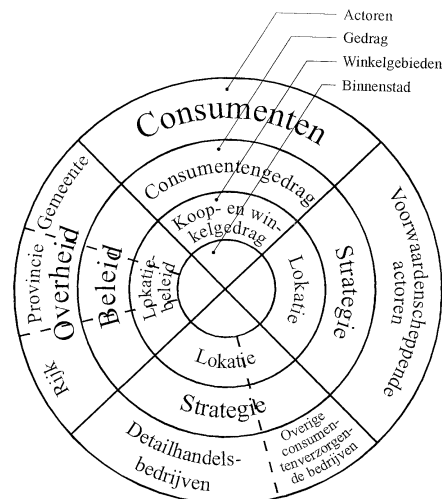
Actoren
Gedrag
Winkelgebieden
Binnenstad

Consumenten
Consumentengedrag
Koop- en winkelgedrag
Voorwaardenscheppende actoren
Strategie
Lokatie
Gemeente
Provincie
Overheid
Beleid
Lokatiebeleid
Rijk
Lokatie
Strategie
Detailhandelsbedrijven
Overige consumentenverzorgende bedrijven